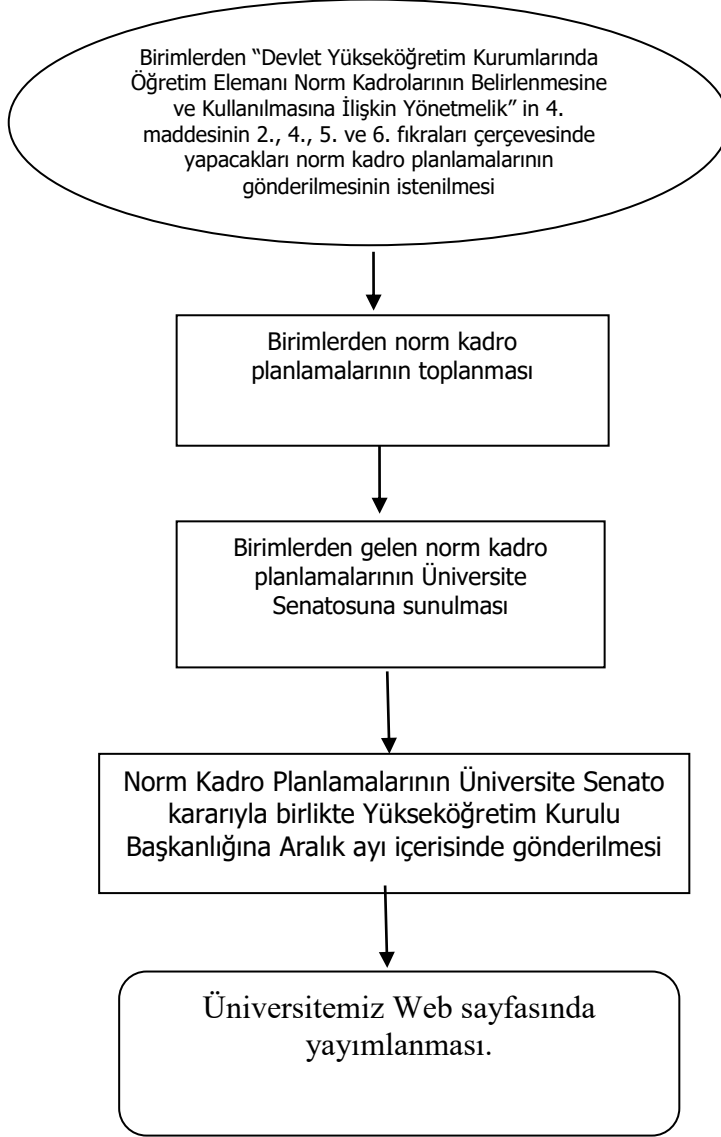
Birimlerden “Devlet Yükseköğretim Kurumlarında Öğretim Elemanı Norm Kadrolarının Belirlenmesine ve Kullanılmasına İlişkin Yönetmelik” in 4. maddesinin 2., 4., 5. ve 6. fıkraları çerçevesinde yapacakları norm kadro planlamalarının gönderilmesinin istenilmesi

Birimlerden norm kadro planlamalarının toplanması

Birimlerden gelen norm kadro planlamalarının Üniversite Senatosuna sunulması

Norm Kadro Planlamalarının Üniversite Senato kararıyla birlikte Yükseköğretim Kurulu Başkanlığına Aralık ayı içerisinde gönderilmesi

Üniversitemiz Web sayfasında yayımlanması.